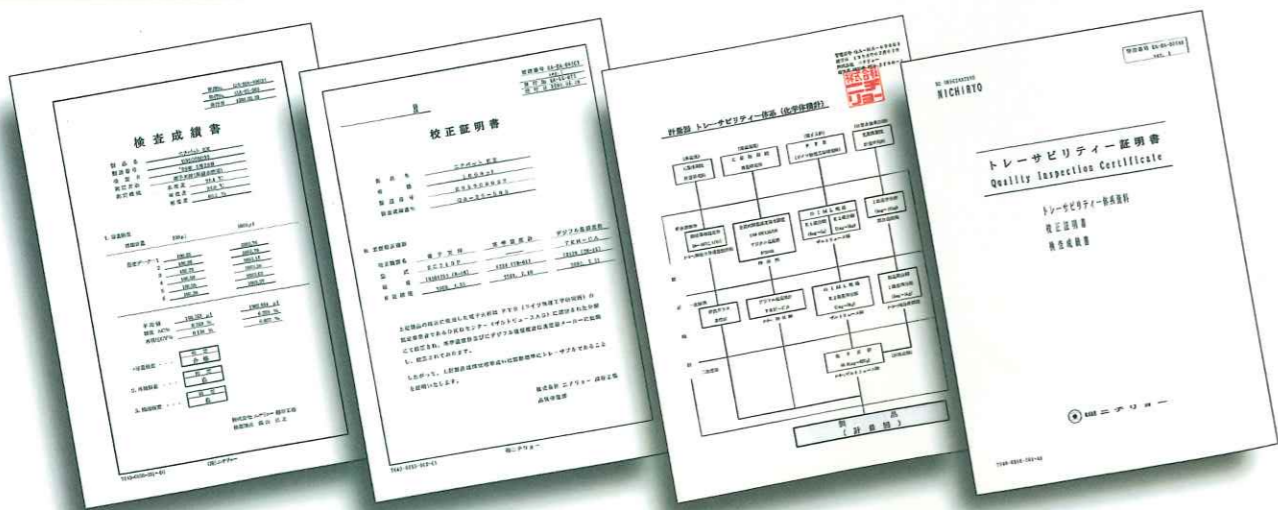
検査成績書

校正証明書

計量器 トレーサビリティー体系（化学体積計）

製 品
（計量器）

NICHIRYO

トレーサビリティー証明書
Quality Inspection Certificate

トレーサビリティー体系資料
校正証明書
検査成績書

㈱ニチリョー